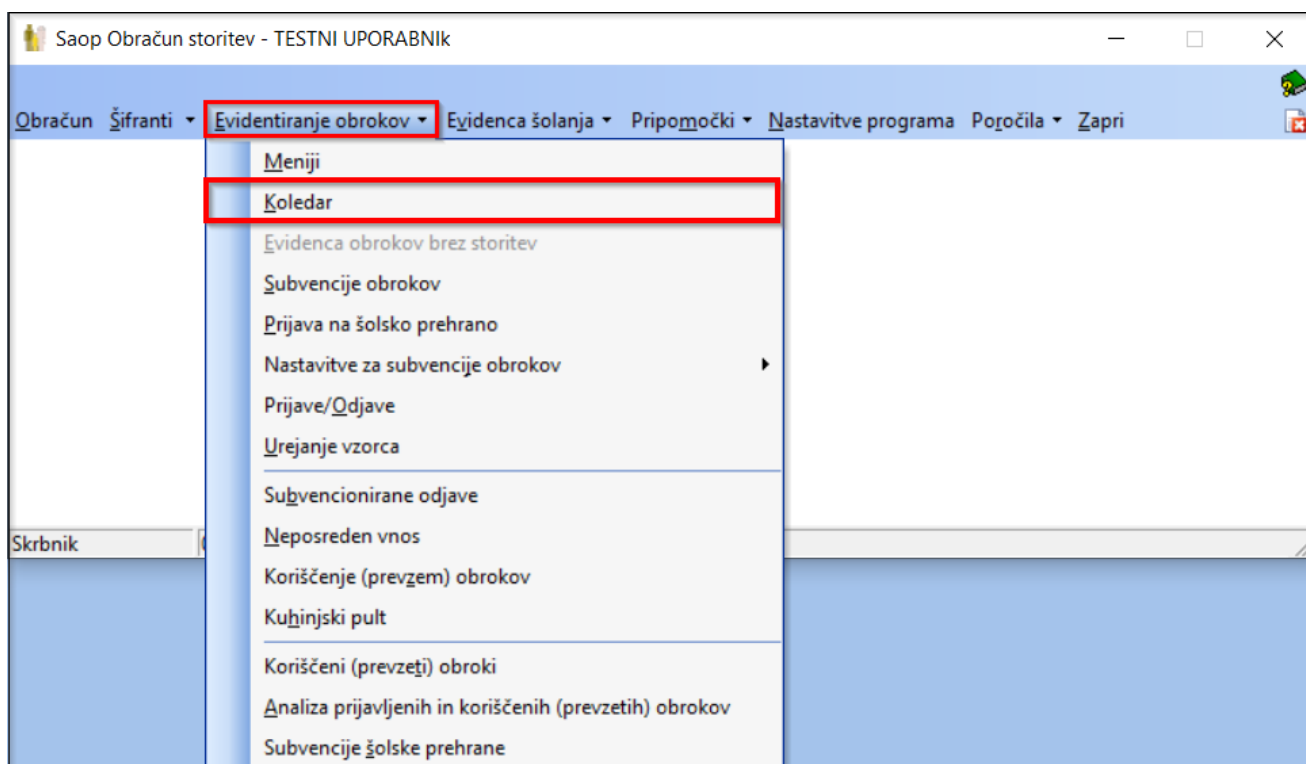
Saop Obračun storitev - TESTNI UPORABNIk

Obračun Šifranti Evidentiranje obrokov Evidenca šolanja Pripomočki Nastavitve programa Poročila Zapri

Meniji
Koledar
Evidenca obrokov brez storitev
Subvencije obrokov
Prijava na šolsko prehrano
Nastavitve za subvencije obrokov
Prijave/Odjave
Urejanje vzorca
Subvencionirane odjave
Neposreden vnos
Koriščenje (prevzem) obrokov
Kuhinjski pult
Koriščeni (prevzeti) obroki
Analiza prijavljenih in koriščenih (prevzetih) obrokov
Subvencije šolske prehrane

Skrbnik